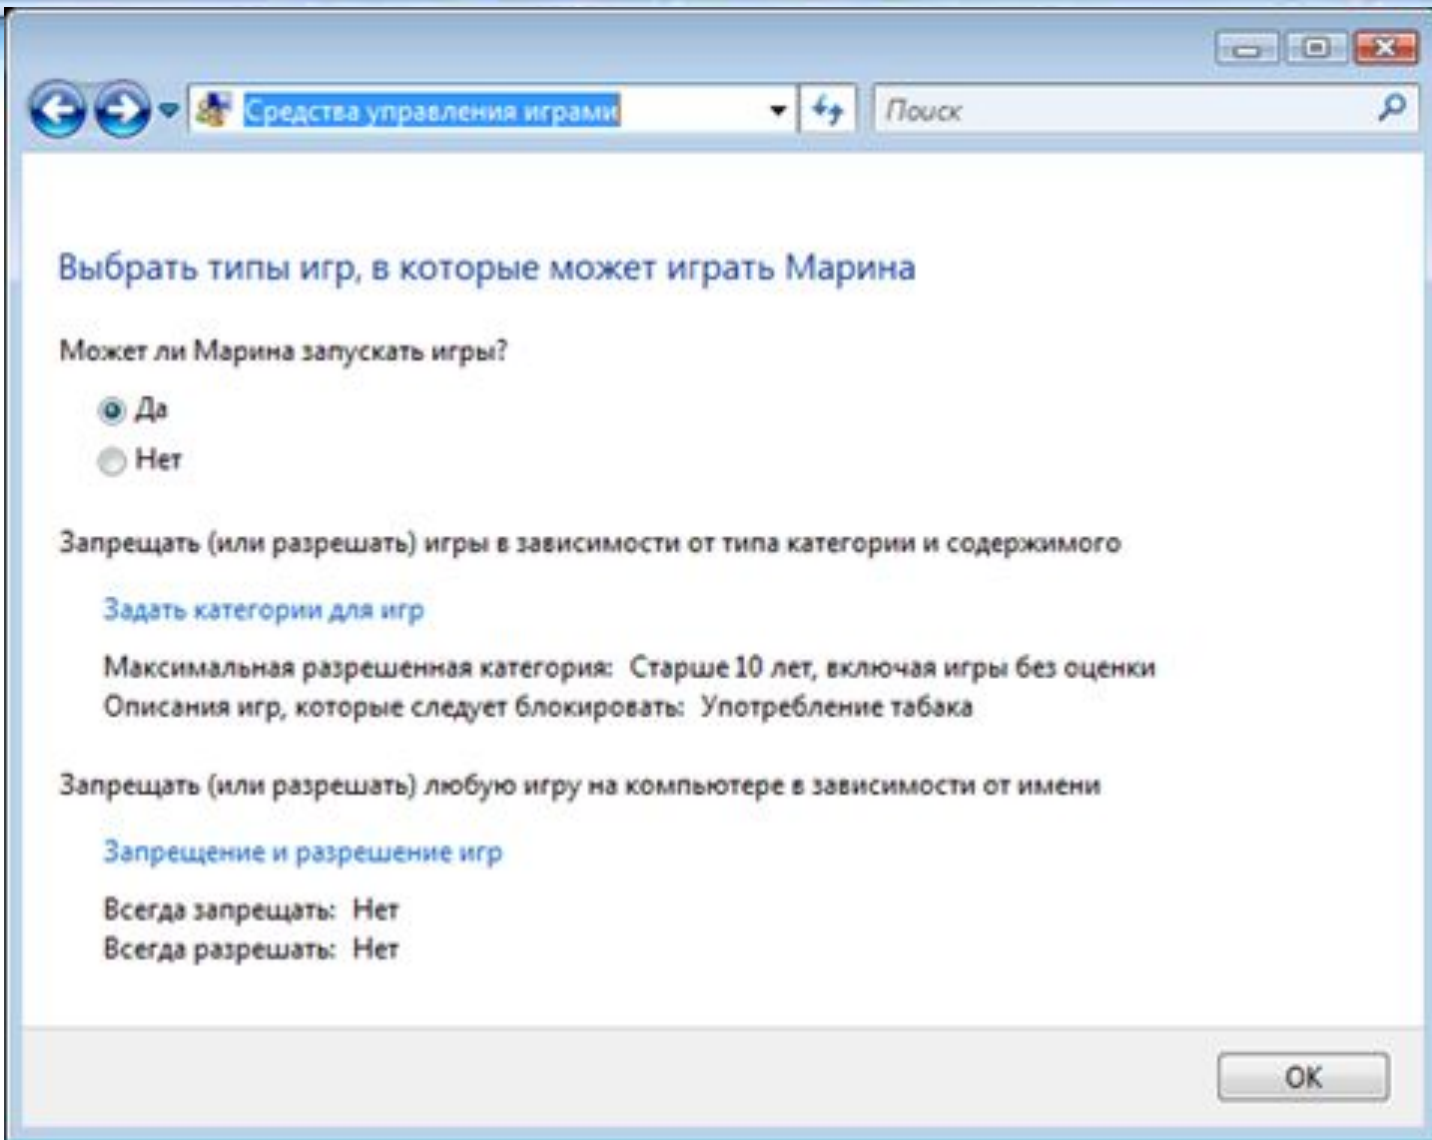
Средства управления играми

Поиск

Выбрать типы игр, в которые может играть Марина

Может ли Марина запускать игры?

Да

Нет

Запрещать (или разрешать) игры в зависимости от типа категории и содержимого

Задать категории для игр

Максимальная разрешенная категория: Старше 10 лет, включая игры без оценки
Описания игр, которые следует блокировать: Употребление табака

Запрещать (или разрешать) любую игру на компьютере в зависимости от имени

Запрещение и разрешение игр

Всегда запрещать: Нет
Всегда разрешать: Нет

OK